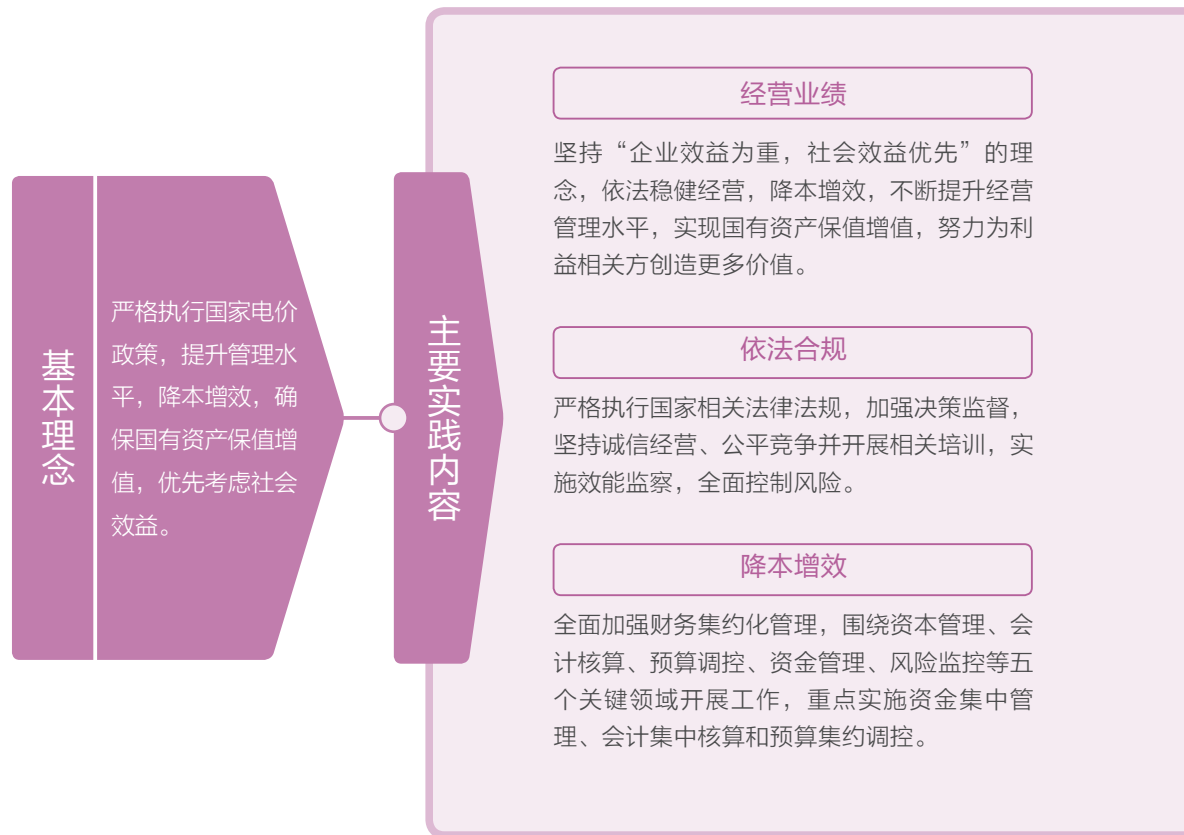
基本理念

严格执行国家电价政策，提升管理水平，降本增效，确保国有资产保值增值，优先考虑社会效益。

主要实践内容

经营业绩

坚持“企业效益为重，社会效益优先”的理念，依法稳健经营，降本增效，不断提升经营管理水平，实现国有资产保值增值，努力为利益相关方创造更多价值。

依法合规

严格执行国家相关法律法规，加强决策监督，坚持诚信经营、公平竞争并开展相关培训，实施效能监察，全面控制风险。

降本增效

全面加强财务集约化管理，围绕资本管理、会计核算、预算调控、资金管理、风险监控等五个关键领域开展工作，重点实施资金集中管理、会计集中核算和预算集约调控。